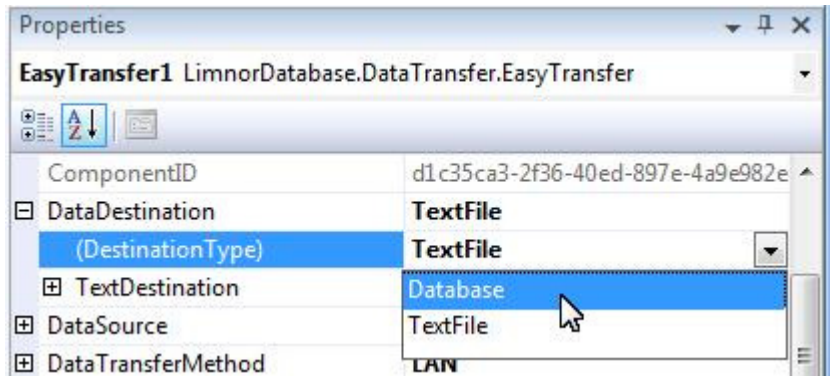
Properties

EasyTransfer1 LimnorDatabase.DataTransfer.EasyTransfer

ComponentID d1c35ca3-2f36-40ed-897e-4a9e982e

⊟ DataDestination TextFile

(DestinationType) TextFile

⊞ TextDestination

Database

TextFile

⊞ DataSource

⊞ DataTransferMethod LAN